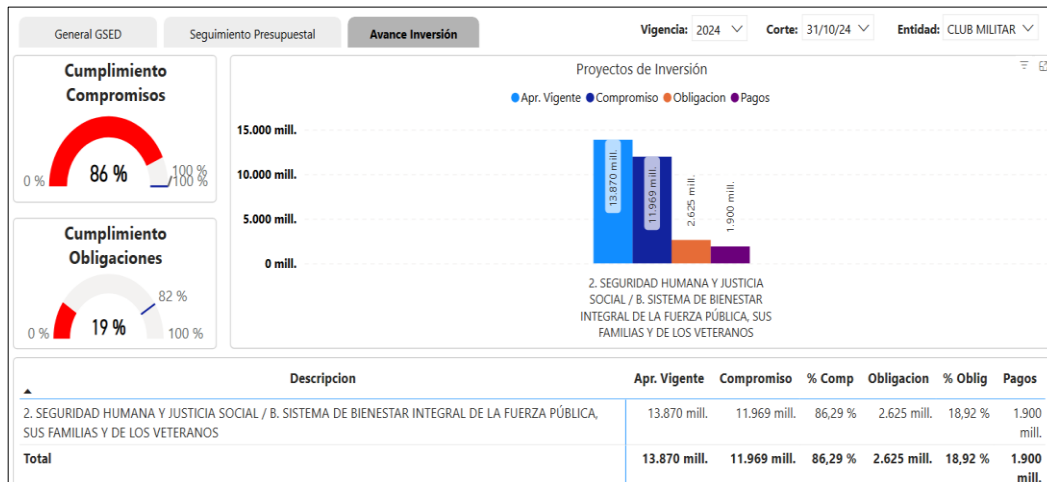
General GSED

Seguimiento Presupuestal

Avance Inversión

Vigencia: 2024

Corte: 31/10/24

Entidad: CLUB MILITAR

Cumplimiento Compromisos

0 %

86 %

100 %

100 %

Cumplimiento Obligaciones

82 %

0 %

19 %

100 %

Proyectos de Inversión

Apr. Vigente Compromiso Obligacion Pagos

15.000 mill.

10.000 mill.

5.000 mill.

0 mill.

13.870 mill.

11.969 mill.

2.625 mill.

1.900 mill.

2. SEGURIDAD HUMANA Y JUSTICIA SOCIAL / B. SISTEMA DE BIENESTAR INTEGRAL DE LA FUERZA PÚBLICA, SUS FAMILIAS Y DE LOS VETERANOS

| Descripcion | Apr. Vigente | Compromiso | % Comp | Obligacion | % Oblig | Pagos |
|---|---|---|---|---|---|---|
| 2. SEGURIDAD HUMANA Y JUSTICIA SOCIAL / B. SISTEMA DE BIENESTAR INTEGRAL DE LA FUERZA PÚBLICA, SUS FAMILIAS Y DE LOS VETERANOS | 13.870 mill. | 11.969 mill. | 86,29 % | 2.625 mill. | 18,92 % | 1.900 mill. |
| Total | 13.870 mill. | 11.969 mill. | 86,29 % | 2.625 mill. | 18,92 % | 1.900 mill. |